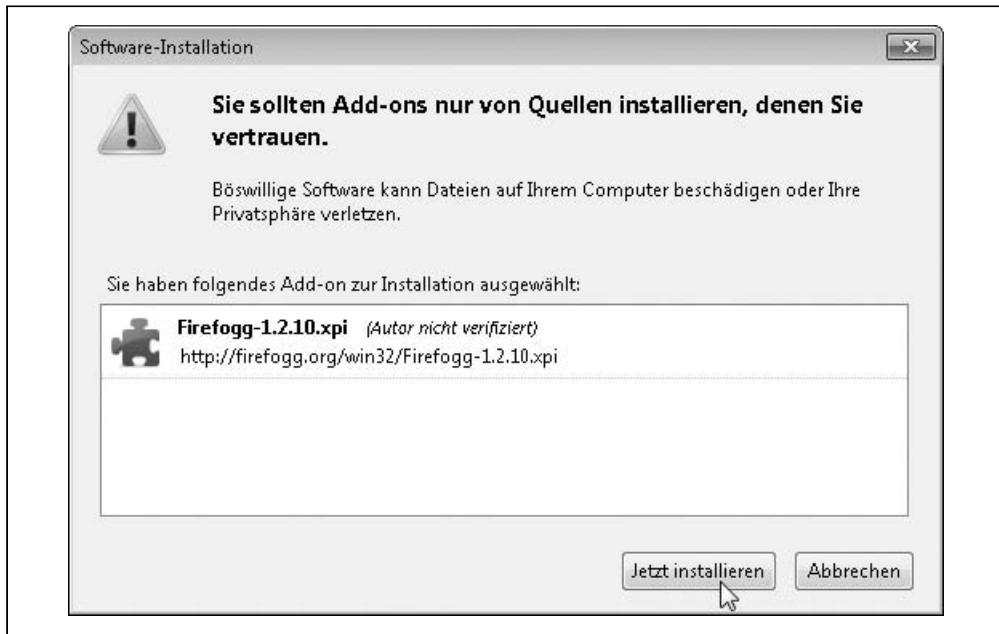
Software-Installation

Sie sollten Add-ons nur von Quellen installieren, denen Sie vertrauen.

Böswillige Software kann Dateien auf Ihrem Computer beschädigen oder Ihre Privatsphäre verletzen.

Sie haben folgendes Add-on zur Installation ausgewählt:

Firefogg-1.2.10.xpi (Autor nicht verifiziert)
http://firefogg.org/win32/Firefogg-1.2.10.xpi

Jetzt installieren Abbrechen